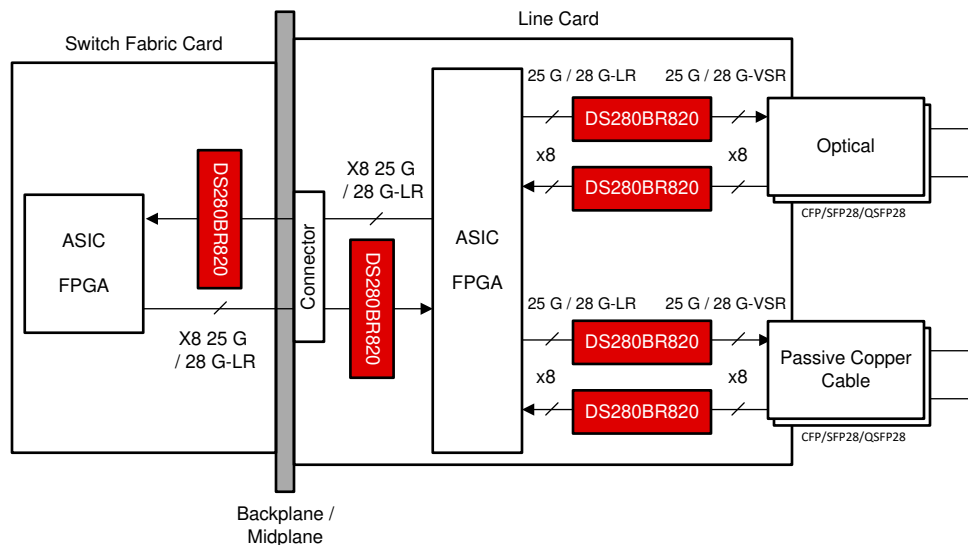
Switch Fabric Card

Line Card

ASIC

FPGA

DS280BR820

X8 25 G / 28 G-LR

X8 25 G / 28 G-LR

Connector

DS280BR820

ASIC

FPGA

25 G / 28 G-LR

25 G / 28 G-VSR

DS280BR820

x8

x8

DS280BR820

Optical

CFP/SFP28/QSFP28

25 G / 28 G-LR

25 G / 28 G-VSR

DS280BR820

x8

x8

DS280BR820

Passive Copper Cable

CFP/SFP28/QSFP28

Backplane / Midplane